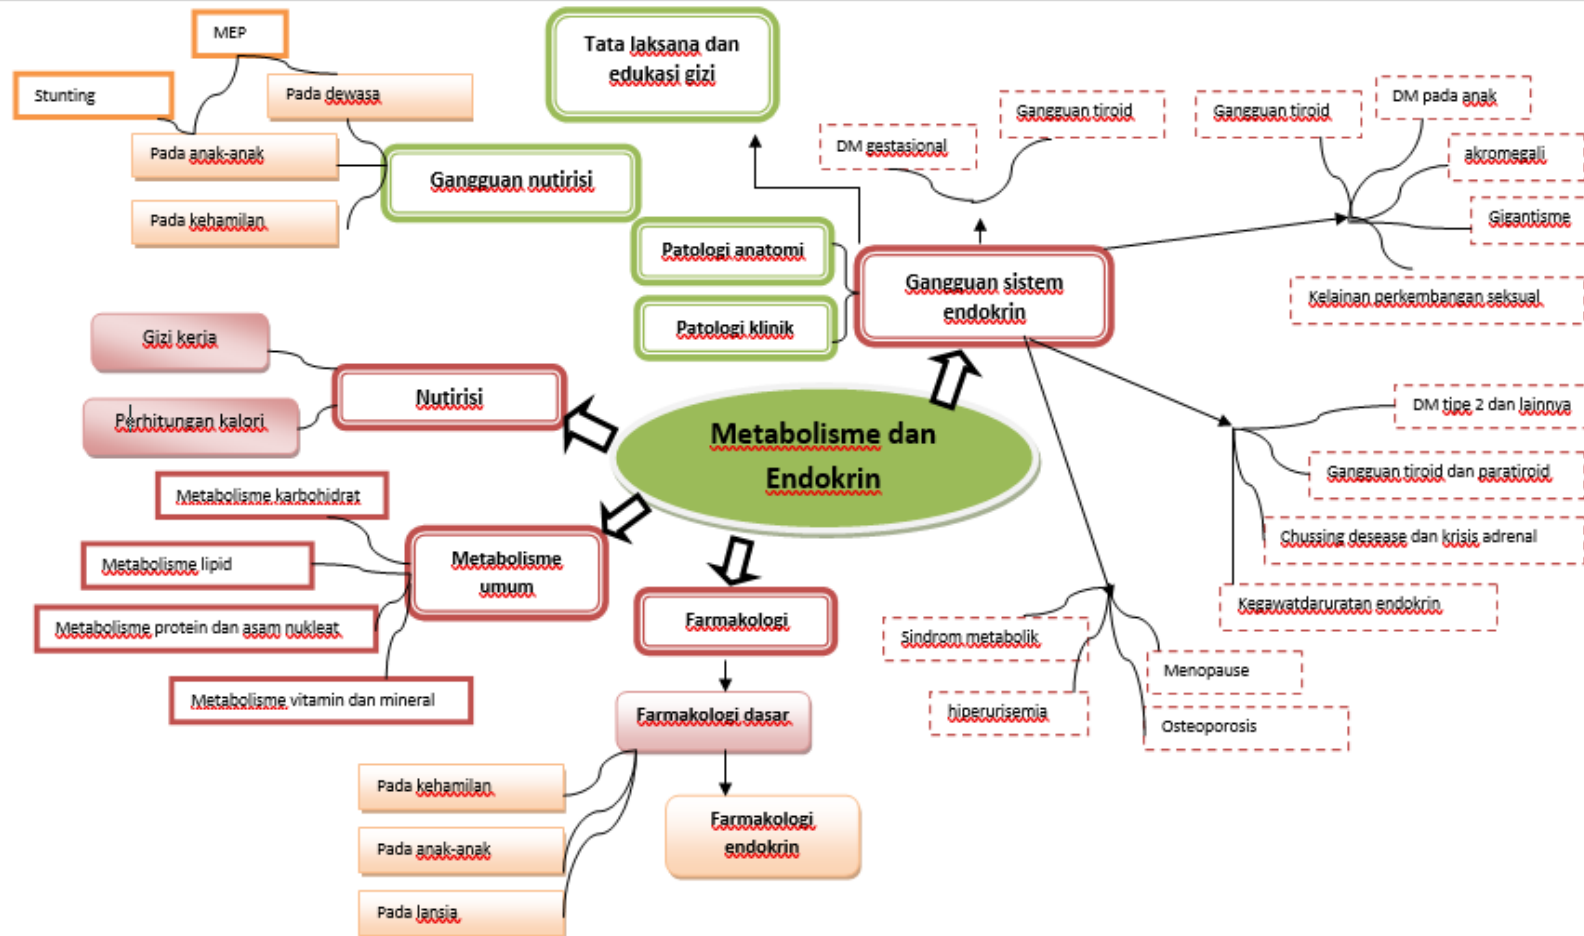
Metabolisme dan Endokrin

Nutirisi

Gizi kerja

Perhitungan kalori

Gangguan nutirisi

MEP

Stunting

Pada dewasa

Pada anak-anak

Pada kehamilan

Tata laksana dan edukasi gizi

Patologi anatomi

Patologi klinik

Gangguan sistem endokrin

DM gestasional

Gangguan tiroid

Gangguan tiroid

DM pada anak

akromegali

Gigantisme

Kelainan perkembangan seksual

DM tipe 2 dan lainnya

Gangguan tiroid dan paratiroid

Chussing desease dan krisis adrenal

Kegawatdaruratan endokrin

Sindrom metabolik

hiperurisemia

Menopause

Osteoporosis

Metabolisme umum

Metabolisme karbohidrat

Metabolisme lipid

Metabolisme protein dan asam nukleat

Metabolisme vitamin dan mineral

Farmakologi

Farmakologi dasar

Pada kehamilan

Pada anak-anak

Pada lansia

Farmakologi endokrin